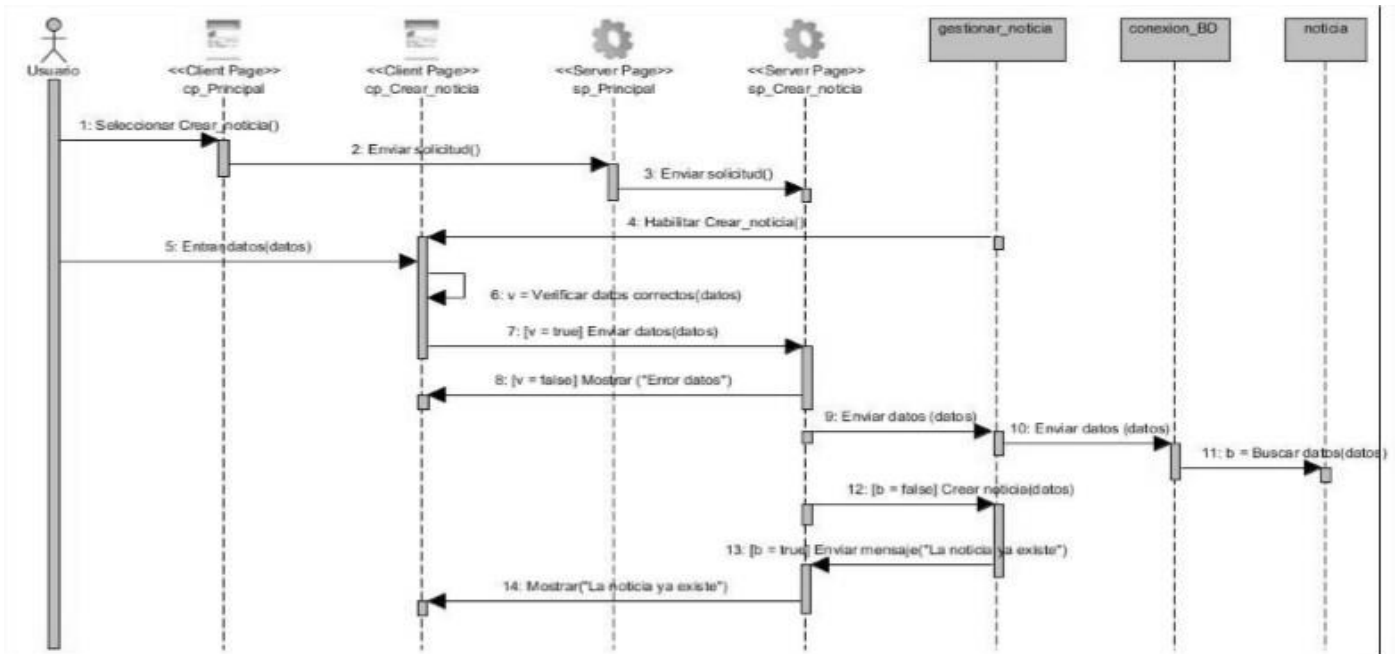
Usuario

<<Client Page>>
cp_Principal

<<Client Page>>
cp_Crear_noticia

<<Server Page>>
sp_Principal

<<Server Page>>
sp_Crear_noticia

gestionar_noticia

conexion_BD

noticia

1: Seleccionar Crear_noticia()

2: Enviar solicitud()

3: Enviar solicitud()

4: Habilitar Crear_noticia()

5: Entrandatos(datos)

6: v = Verificar datos correctos(datos)

7: [v = true] Enviar datos(datos)

8: [v = false] Mostrar ("Error datos")

9: Enviar datos (datos)

10: Enviar datos (datos)

11: b = Buscar datos(datos)

12: [b = false] Crear noticia(datos)

13: [b = true] Enviar mensaje("La noticia ya existe")

14: Mostrar("La noticia ya existe")